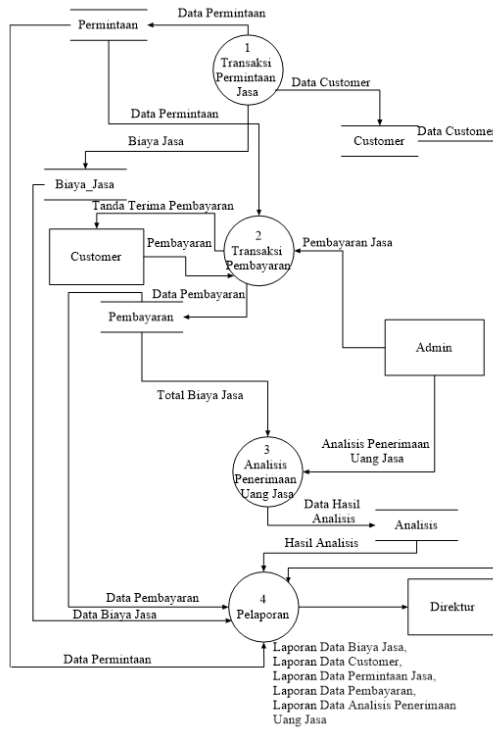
Permintaan

Data Permintaan

1
Transaksi
Permintaan
Jasa

Data Customer

Customer

Data Customer

Data Permintaan

Biaya Jasa

Biaya_Jasa

Tanda Terima Pembayaran

Customer

Pembayaran

2
Transaksi
Pembayaran

Pembayaran Jasa

Data Pembayaran

Pembayaran

Admin

Total Biaya Jasa

Analisis Penerimaan Uang Jasa

3
Analisis
Penerimaan
Uang Jasa

Data Hasil Analisis

Analisis

Hasil Analisis

Data Pembayaran

Data Biaya Jasa

4
Pelaporan

Direktur

Data Permintaan

Laporan Data Biaya Jasa,
Laporan Data Customer,
Laporan Data Permintaan Jasa,
Laporan Data Pembayaran,
Laporan Data Analisis Penerimaan
Uang Jasa